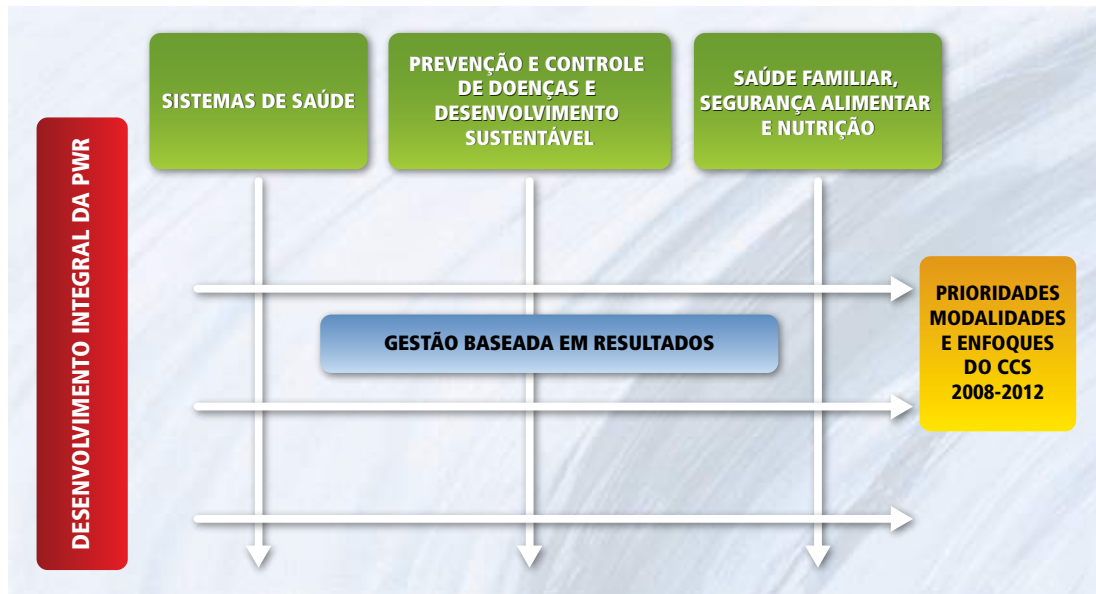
SISTEMAS DE SAÚDE

PREVENÇÃO E CONTROLE DE DOENÇAS E DESENVOLVIMENTO SUSTENTÁVEL

SAÚDE FAMILIAR, SEGURANÇA ALIMENTAR E NUTRIÇÃO

DESENVOLVIMENTO INTEGRAL DA PWR

GESTÃO BASEADA EM RESULTADOS

PRIORIDADES MODALIDADES E ENFOQUES DO CCS 2008-2012